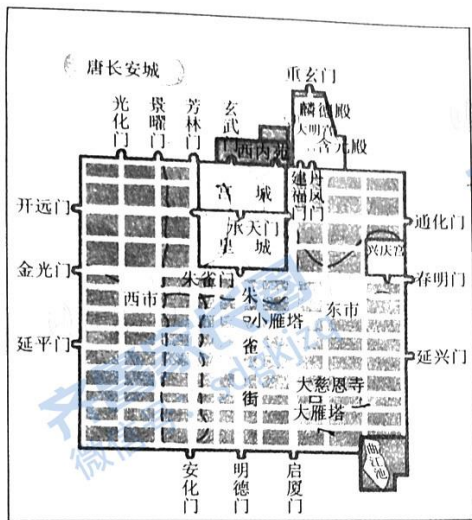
唐长安城

重玄门
麟德殿
大明宫
含元殿
光化门
景曜门
芳林门
玄武门
西内苑
宫城
建福门
丹凤门
开远门
承天门
皇城
通化门
兴庆宫
金光门
春明门
朱雀门
西市
朱雀街
小雁塔
东市
延平门
延兴门
大慈恩寺
大雁塔
曲江池
安化门
明德门
启夏门